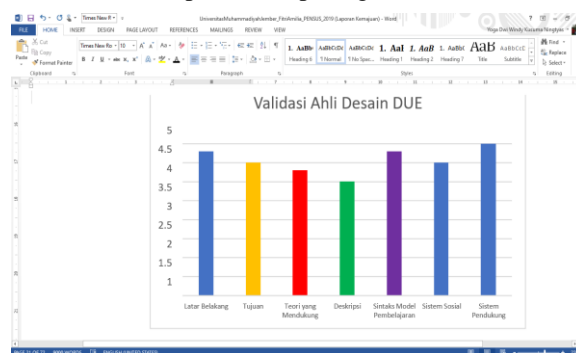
UniversitasMuhammadiyahJember_FitriAmilia_PENSUS_2019 (Laporan Kemajuan) - Word

FILE HOME INSERT DESIGN PAGE LAYOUT REFERENCES MAILINGS REVIEW VIEW

Cut
Copy
Format Painter
Paste
Clipboard
Times New Ro
10
Font
Paragraph
1. AaBb Heading 6
AaBbCcDc 1 Normal
AaBbCcDc 1 No Spac...
1. AaI Heading 1
1. AaB Heading 2
1. AaBbC Heading 7
AaB Title
AaBbCcC Subtitle
Styles
Find
Replace
Select
Editing

Validasi Ahli Desain DUE

5
4.5
4
3.5
3
2.5
2
1.5
1

Latar Belakang
Tujuan
Teori yang Mendukung
Deskripsi
Sintaks Model Pembelajaran
Sistem Sosial
Sistem Pendukung

PAGE 31 OF 75
8090 WORDS
ENGLISH (UNITED STATES)